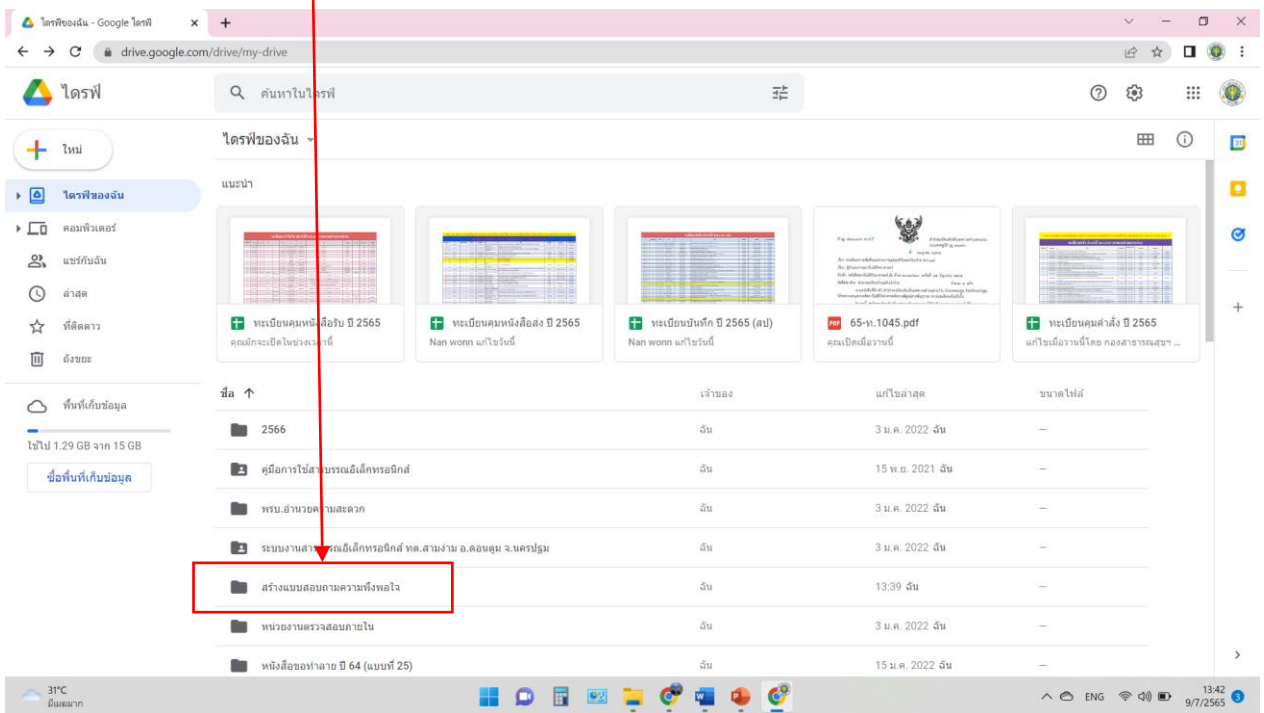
ไดรฟ์ของฉัน - Google ไดรฟ์
drive.google.com/drive/my-drive

ไดรฟ์
ค้นหาในไดรฟ์

ใหม่
ไดรฟ์ของฉัน
คอมพิวเตอร์
แชร์กับฉัน
ล่าสุด
ที่ติดดาว
ถังขยะ
พื้นที่เก็บข้อมูล
ใช้ไป 1.29 GB จาก 15 GB
ซื้อพื้นที่เก็บข้อมูล

ไดรฟ์ของฉัน
แนะนำ

ทะเบียนคุมหนังสือรับ ปี 2565
คุณมักจะเปิดในช่วงเวลานี้
ทะเบียนคุมหนังสือส่ง ปี 2565
Nan wonn แก้ไขวันนี้
ทะเบียนบันทึก ปี 2565 (สป)
Nan wonn แก้ไขวันนี้
65-ท.1045.pdf
คุณเปิดเมื่อวานนี้
ทะเบียนคุมคำสั่ง ปี 2565
แก้ไขเมื่อวานนี้โดย กองสาธารณสุขฯ ...

| ชื่อ ↑ | เจ้าของ | แก้ไขล่าสุด | ขนาดไฟล์ |
|---|---|---|---|
| 2566 | ฉัน | 3 ม.ค. 2022 ฉัน | – |
| คู่มือการใช้สารบรรณอิเล็กทรอนิกส์ | ฉัน | 15 พ.ย. 2021 ฉัน | – |
| พรบ.อำนวยความสะดวก | ฉัน | 3 ม.ค. 2022 ฉัน | – |
| ระบบงานสารบรรณอิเล็กทรอนิกส์ ทต.สามง่าม อ.ดอนตูม จ.นครปฐม | ฉัน | 3 ม.ค. 2022 ฉัน | – |
| สร้างแบบสอบถามความพึงพอใจ | ฉัน | 13:39 ฉัน | – |
| หน่วยงานตรวจสอบภายใน | ฉัน | 3 ม.ค. 2022 ฉัน | – |
| หนังสือขอทำลาย ปี 64 (แบบที่ 25) | ฉัน | 15 ม.ค. 2022 ฉัน | – |

31°C
มีเมฆมาก
ENG
13:42
9/7/2565